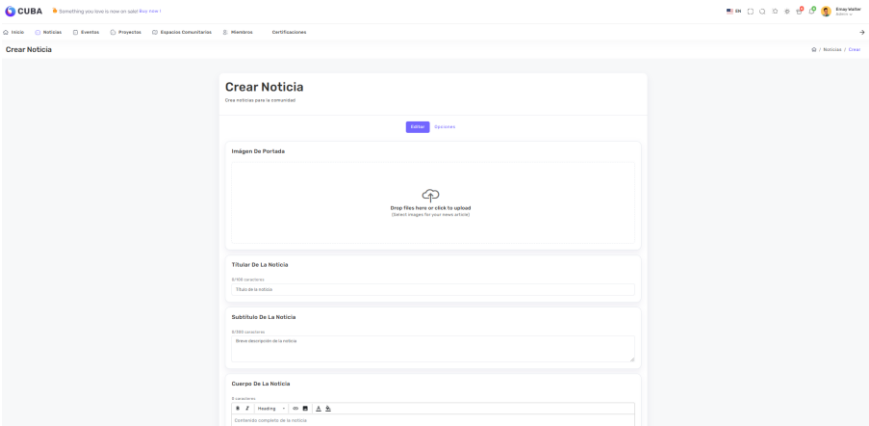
CUBA Something you love is now on sale! Buy now !

EN

Emay Walter
Admin

Inicio Noticias Eventos Proyectos Espacios Comunitarios Miembros Certificaciones

Crear Noticia

/ Noticias / Crear

Crear Noticia
Crea noticias para la comunidad

Editor Opciones

Imágen De Portada

Drop files here or click to upload
(Select images for your news article)

Titular De La Noticia

0/100 caracteres

Título de la noticia

Subtítulo De La Noticia

0/300 caracteres

Breve descripción de la noticia

Cuerpo De La Noticia

0 caracteres

B I Heading

Contenido completo de la noticia